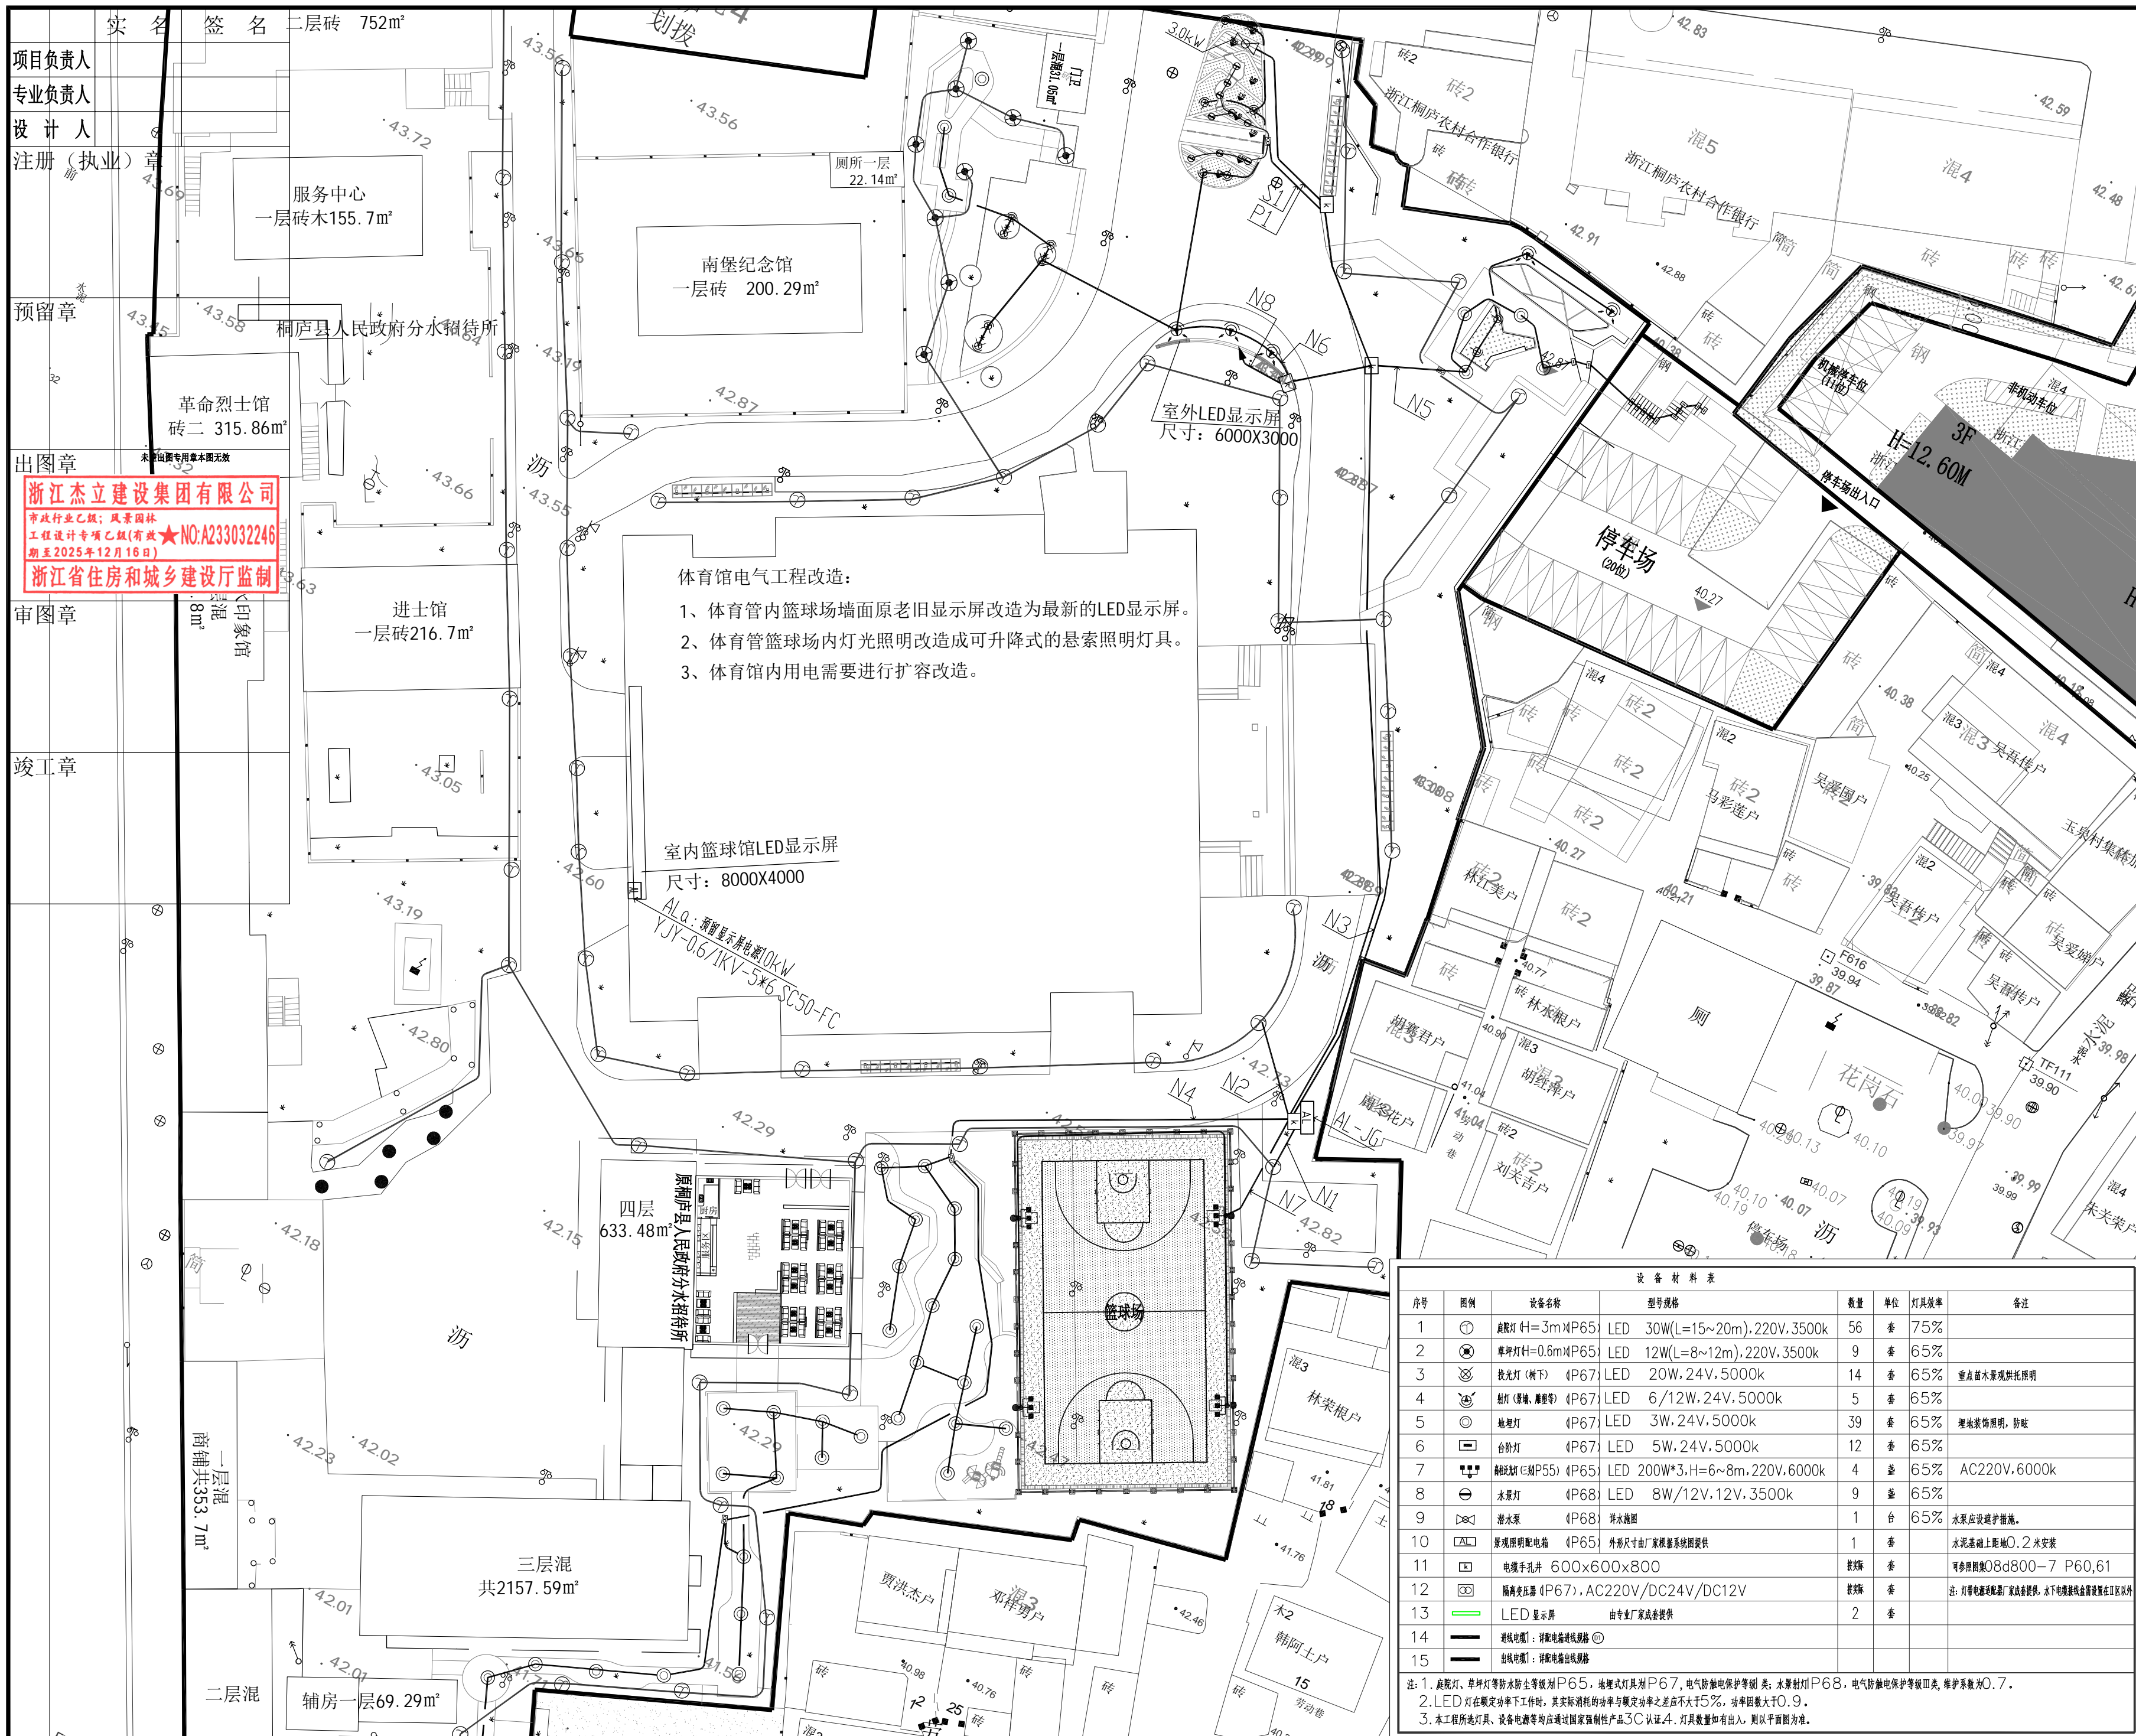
实　名　签　名

项目负责人

专业负责人

设　计　人

注册（执业）章

预留章

出图章

未盖出图专用章本图无效

浙江杰立建设集团有限公司
市政行业乙级；风景园林工程设计专项乙级(有效期至2025年12月16日)
NO:A233032246
浙江省住房和城乡建设厅监制

审图章

竣工章

二层砖　752m²

划拨

服务中心
一层砖木155.7m²

南堡纪念馆
一层砖　200.29m²

厕所一层
22.14m²

门卫
一层混31.05m²

桐庐县人民政府分水招待所

革命烈士馆
砖二　315.86m²

进士馆
一层砖216.7m²

印象馆

体育馆电气工程改造：
1、体育管内篮球场墙面原老旧显示屏改造为最新的LED显示屏。
2、体育管篮球场内灯光照明改造成可升降式的悬索照明灯具。
3、体育馆内用电需要进行扩容改造。

室外LED显示屏
尺寸：6000X3000

室内篮球馆LED显示屏
尺寸：8000X4000

ALα：预留显示屏电源10KW
YJY-0.6/1KV-5*6 SC50-FC

浙江桐庐农村合作银行

停车场
(20位)

机械停车位
(11位)

非机动车位

停车场出入口

3F
H=12.60M

N1 N2 N3 N4 N5 N6 N7 N8 S1 P1

AL-JG

3.0kW

沥

四层
633.48m²

原桐庐县人民政府分水招待所

厨房

篮球场

三层混
共2157.59m²

一层混
商铺共353.7m²

二层混

辅房一层69.29m²

厕

花岗石

林江美户　林水根户　胡赛君户　胡祥彩户　周冬花户　刘关吉户　马彩莲户　吴国户　吴吾传户　吴爱娟户　吴福传户　玉泉村集体　朱关荣户　林荣根户　贾洪杰户　邓祥勇户　韩阿土户

设 备 材 料 表

| 序号 | 图例 | 设备名称 | 型号规格 | 数量 | 单位 | 灯具效率 | 备注 |
|---|---|---|---|---|---|---|---|
| 1 | | 庭院灯(H=3m)(P65) | LED　30W(L=15~20m),220V,3500k | 56 | 套 | 75% | |
| 2 | | 草坪灯(H=0.6m)(P65) | LED　12W(L=8~12m),220V,3500k | 9 | 套 | 65% | |
| 3 | | 投光灯（树下）(P67) | LED　20W,24V,5000k | 14 | 套 | 65% | 重点苗木景观烘托照明 |
| 4 | | 射灯（景墙、雕塑等）(P67) | LED　6/12W,24V,5000k | 5 | 套 | 65% | |
| 5 | | 地埋灯(P67) | LED　3W,24V,5000k | 39 | 套 | 65% | 埋地装饰照明，防眩 |
| 6 | | 台阶灯(P67) | LED　5W,24V,5000k | 12 | 套 | 65% | |
| 7 | | 高杆灯(P55)(P65) | LED 200W*3,H=6~8m,220V,6000k | 4 | 盏 | 65% | AC220V,6000k |
| 8 | | 水景灯(P68) | LED　8W/12V,12V,3500k | 9 | 盏 | 65% | |
| 9 | | 潜水泵(P68) | 详水施图 | 1 | 台 | 65% | 水泵应设避护措施。 |
| 10 | AL | 景观照明配电箱(P65) | 外形尺寸由厂家根据系统图提供 | 1 | 套 | | 水泥基础上距地0.2米安装 |
| 11 | | 电缆手孔井 | 600x600x800 | 按实际 | 套 | | 可参照图集08d800-7 P60,61 |
| 12 | | 隔离变压器(P67) | AC220V/DC24V/DC12V | 按实际 | 套 | | 注：灯带电源可配置厂家成套提供，本下电缆接线盒需设置在□区以外 |
| 13 | | LED显示屏 | 由专业厂家成套提供 | 2 | 套 | | |
| 14 | | 进线电缆1：详配电箱进线规格 | | | | | |
| 15 | | 出线电缆1：详配电箱出线规格 | | | | | |

注：1.庭院灯、草坪灯等防水防尘等级为P65，地埋式灯具为P67，电气防触电保护等级Ⅰ类；水景射灯P68，电气防触电保护等级Ⅲ类，维护系数为0.7。
2.LED灯在额定功率下工作时，其实际消耗的功率与额定功率之差应不大于5%，功率因数大于0.9。
3.本工程所选灯具、设备电源等均应通过国家强制性产品3C认证4.灯具数量如有出入，则以平面图为准。